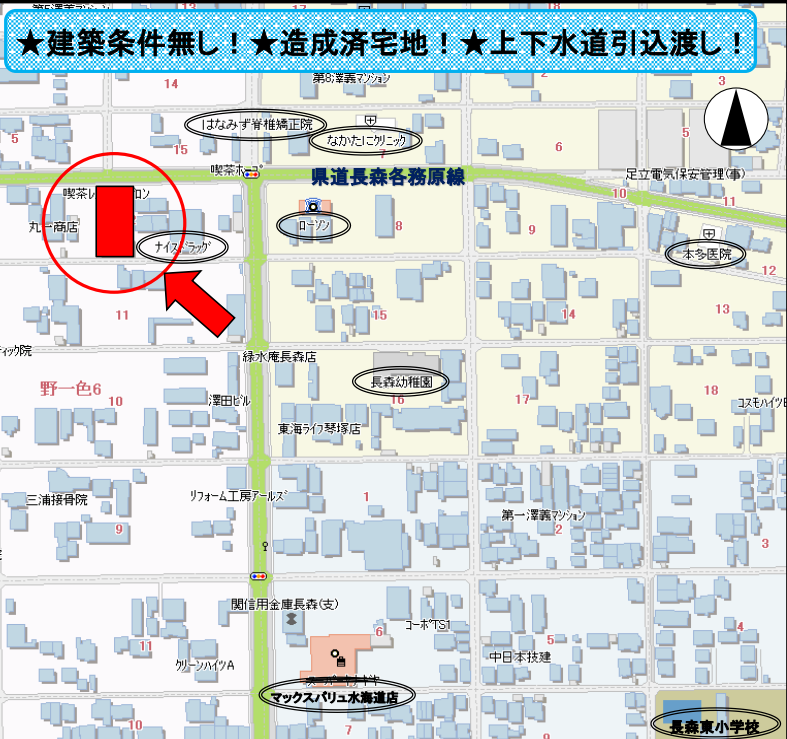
★建築条件無し！★造成済宅地！★上下水道引込渡し！

14
第8澤義マンション
3
はなみずき脊椎矯正院
なかたにクリニック
5
15
6
5
喫茶ホーム
足立電気(保安管理事)
県道長森各務原線
10
11
喫茶レ
ロン
ローソン
丸一商店
ナイスドラッグ
8
9
本多医院
12
11
15
14
13
ティック院
緑水庵長森店
野一色6
長森幼稚園
10
18
澤田ビル
16
17
コスモハイツB
東海ライフ琴塚店
三浦接骨院
リフォーム工房アールズ
1
第一澤義マンション
9
2
3
関信用金庫長森(支)
6
コーポTS1
4
11
中日本技建
クリーンハイツA
マックスバリュ水海道店
10
7
長森東小学校